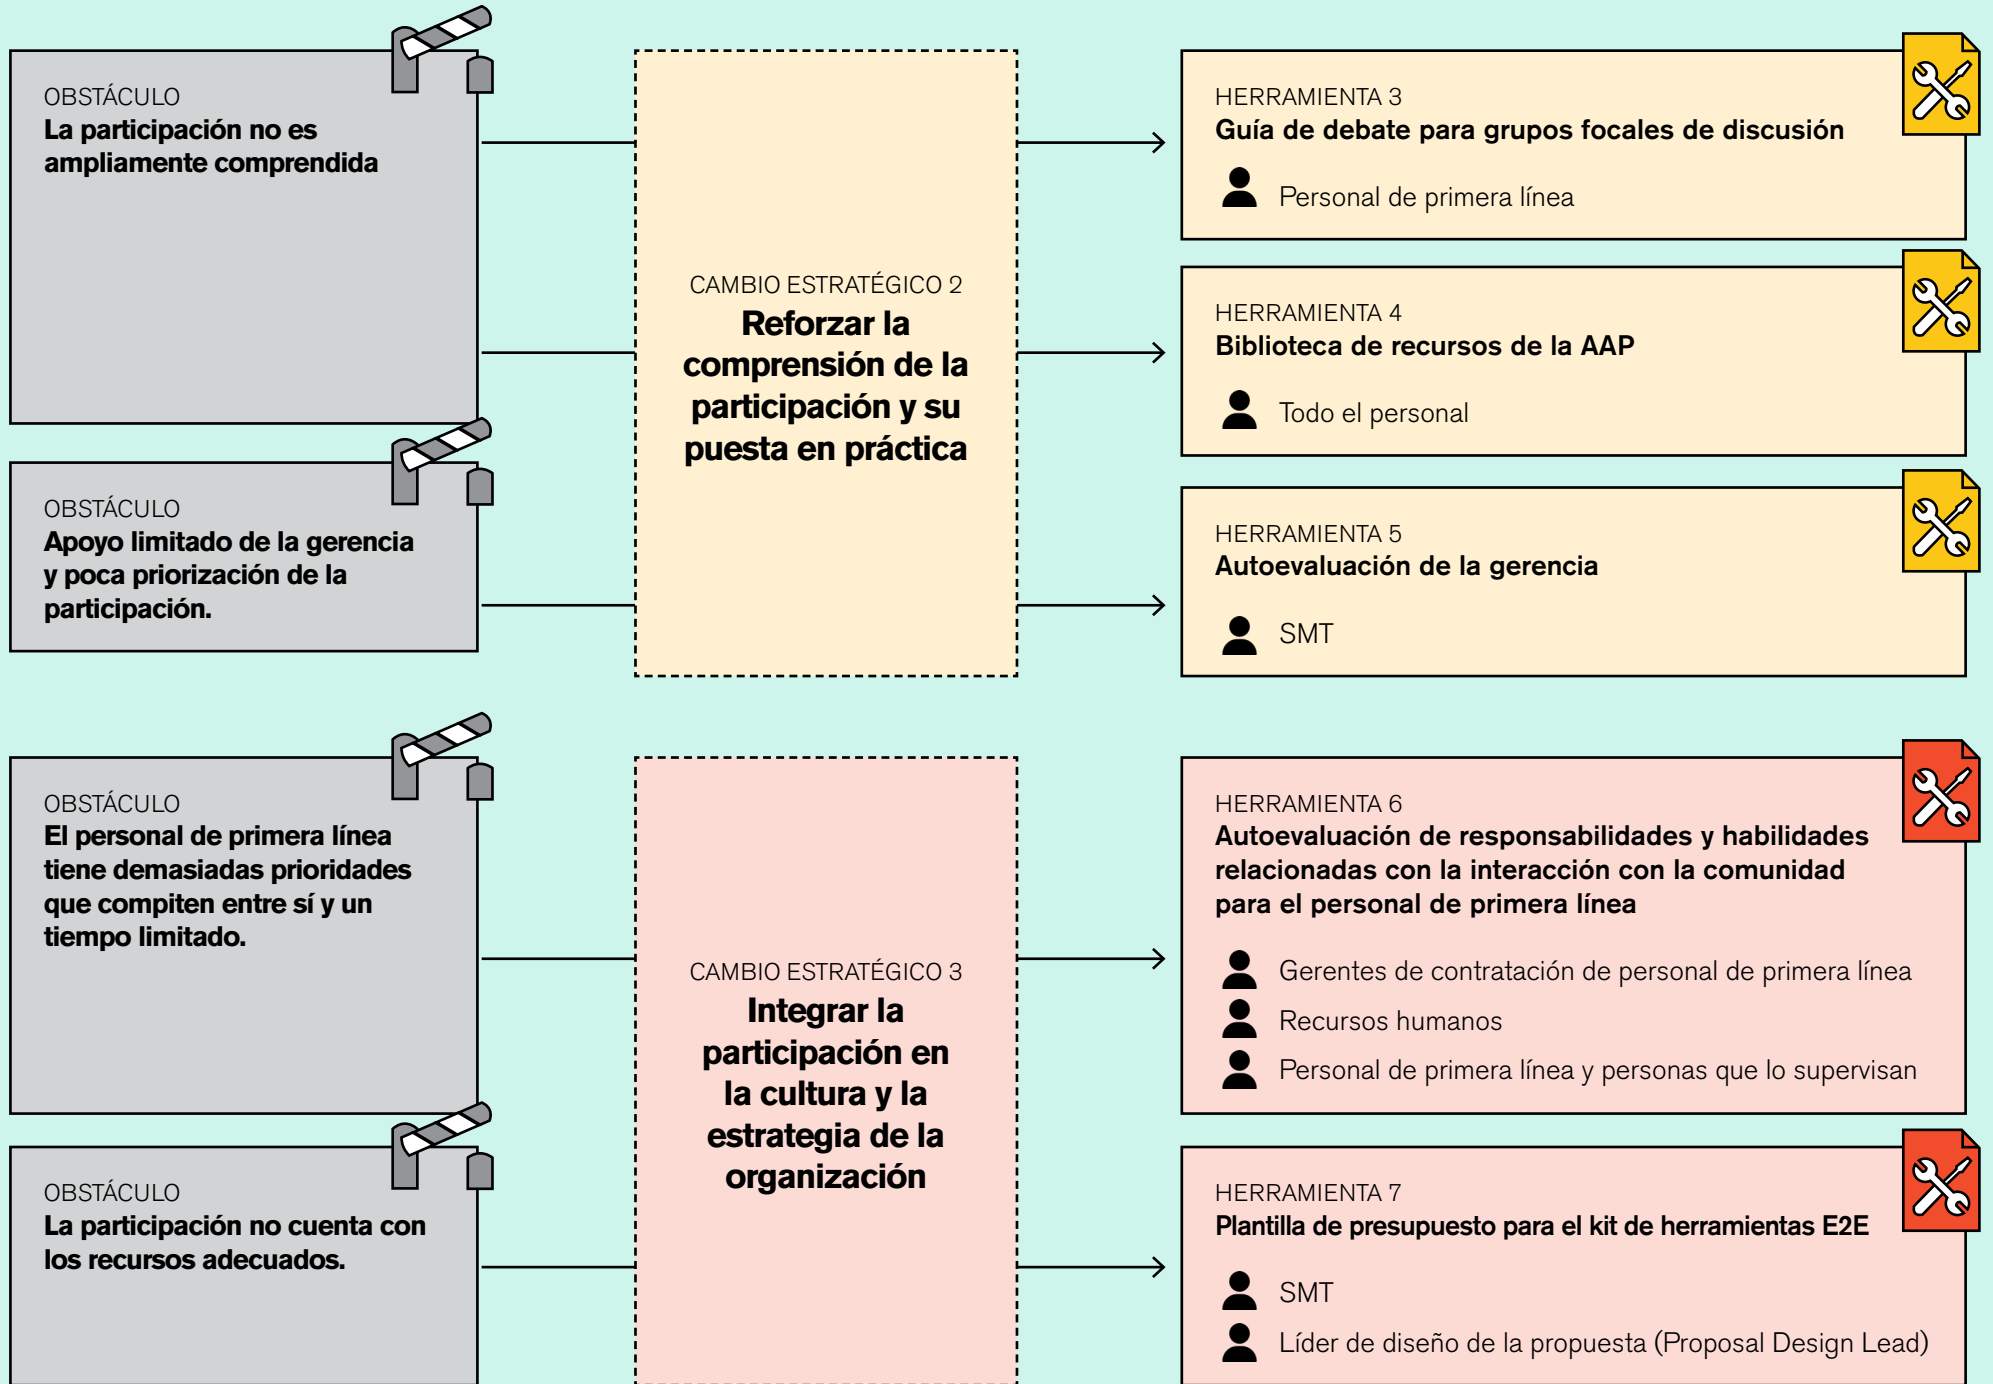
OBSTÁCULO
La participación no es ampliamente comprendida

OBSTÁCULO
Apoyo limitado de la gerencia y poca priorización de la participación.

CAMBIO ESTRATÉGICO 2
Reforzar la comprensión de la participación y su puesta en práctica

HERRAMIENTA 3
Guía de debate para grupos focales de discusión
Personal de primera línea

HERRAMIENTA 4
Biblioteca de recursos de la AAP
Todo el personal

HERRAMIENTA 5
Autoevaluación de la gerencia
SMT

OBSTÁCULO
El personal de primera línea tiene demasiadas prioridades que compiten entre sí y un tiempo limitado.

OBSTÁCULO
La participación no cuenta con los recursos adecuados.

CAMBIO ESTRATÉGICO 3
Integrar la participación en la cultura y la estrategia de la organización

HERRAMIENTA 6
Autoevaluación de responsabilidades y habilidades relacionadas con la interacción con la comunidad para el personal de primera línea
Gerentes de contratación de personal de primera línea
Recursos humanos
Personal de primera línea y personas que lo supervisan

HERRAMIENTA 7
Plantilla de presupuesto para el kit de herramientas E2E
SMT
Líder de diseño de la propuesta (Proposal Design Lead)